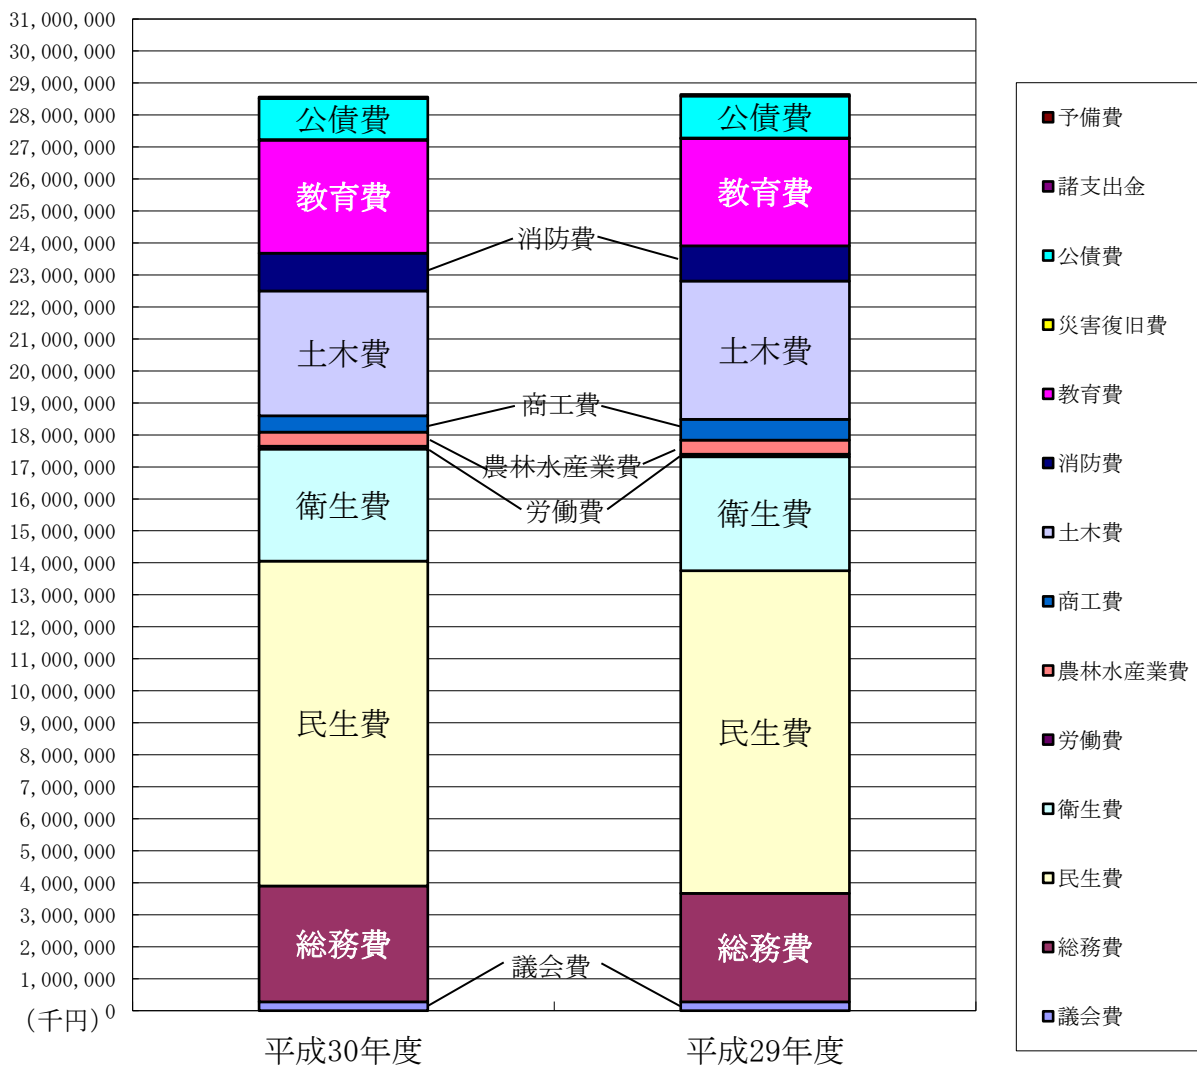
31, 000, 000
30, 000, 000
29, 000, 000
28, 000, 000
27, 000, 000
26, 000, 000
25, 000, 000
24, 000, 000
23, 000, 000
22, 000, 000
21, 000, 000
20, 000, 000
19, 000, 000
18, 000, 000
17, 000, 000
16, 000, 000
15, 000, 000
14, 000, 000
13, 000, 000
12, 000, 000
11, 000, 000
10, 000, 000
9, 000, 000
8, 000, 000
7, 000, 000
6, 000, 000
5, 000, 000
4, 000, 000
3, 000, 000
2, 000, 000
1, 000, 000
(千円) 0

公債費
教育費
消防費
土木費
商工費
農林水産業費
労働費
衛生費
民生費
総務費
議会費

公債費
教育費
土木費
衛生費
民生費
総務費

平成30年度
平成29年度

予備費
諸支出金
公債費
災害復旧費
教育費
消防費
土木費
商工費
農林水産業費
労働費
衛生費
民生費
総務費
議会費